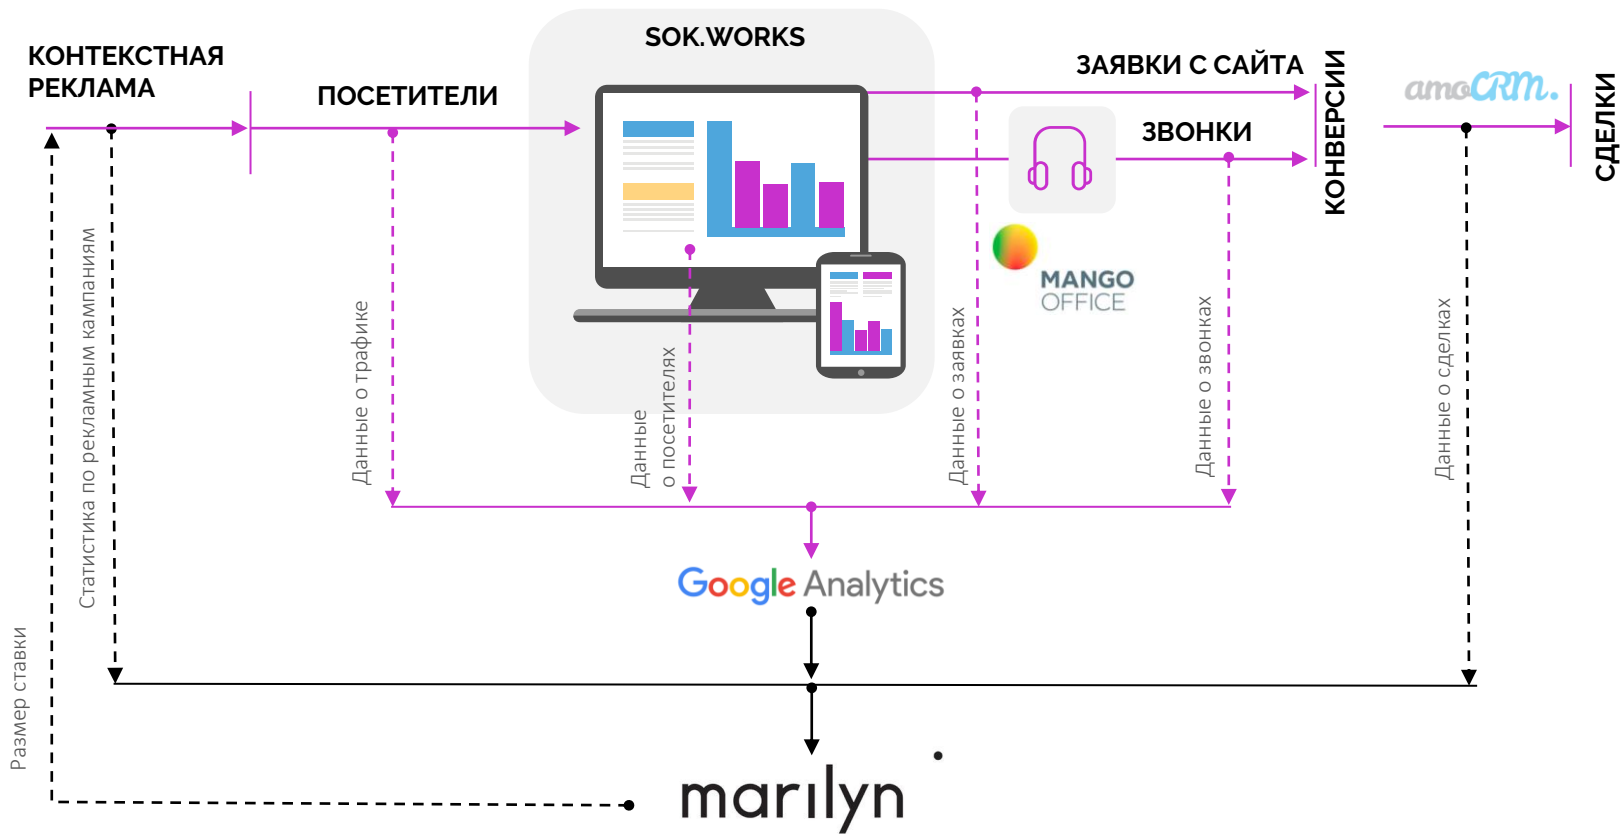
КОНТЕКСТНАЯ РЕКЛАМА

ПОСЕТИТЕЛИ

SOK.WORKS

ЗАЯВКИ С САЙТА

ЗВОНКИ

КОНВЕРСИИ

amoCRM.

СДЕЛКИ

MANGO OFFICE

Статистика по рекламным кампаниям

Данные о трафике

Данные о посетителях

Данные о заявках

Данные о звонках

Данные о сделках

Google Analytics

Размер ставки

marilyn